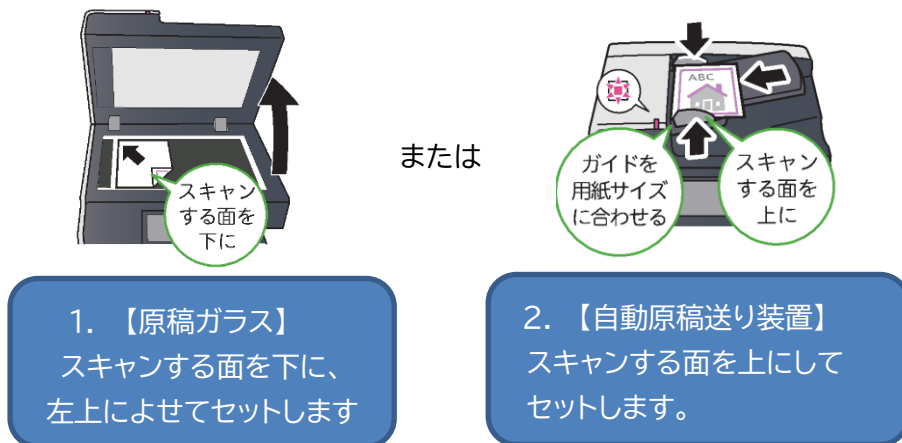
スキャンする面を下に

または

ABC

ガイドを用紙サイズに合わせる

スキャンする面を上に

1. 【原稿ガラス】
スキャンする面を下に、左上によせてセットします

2. 【自動原稿送り装置】
スキャンする面を上にしてセットします。